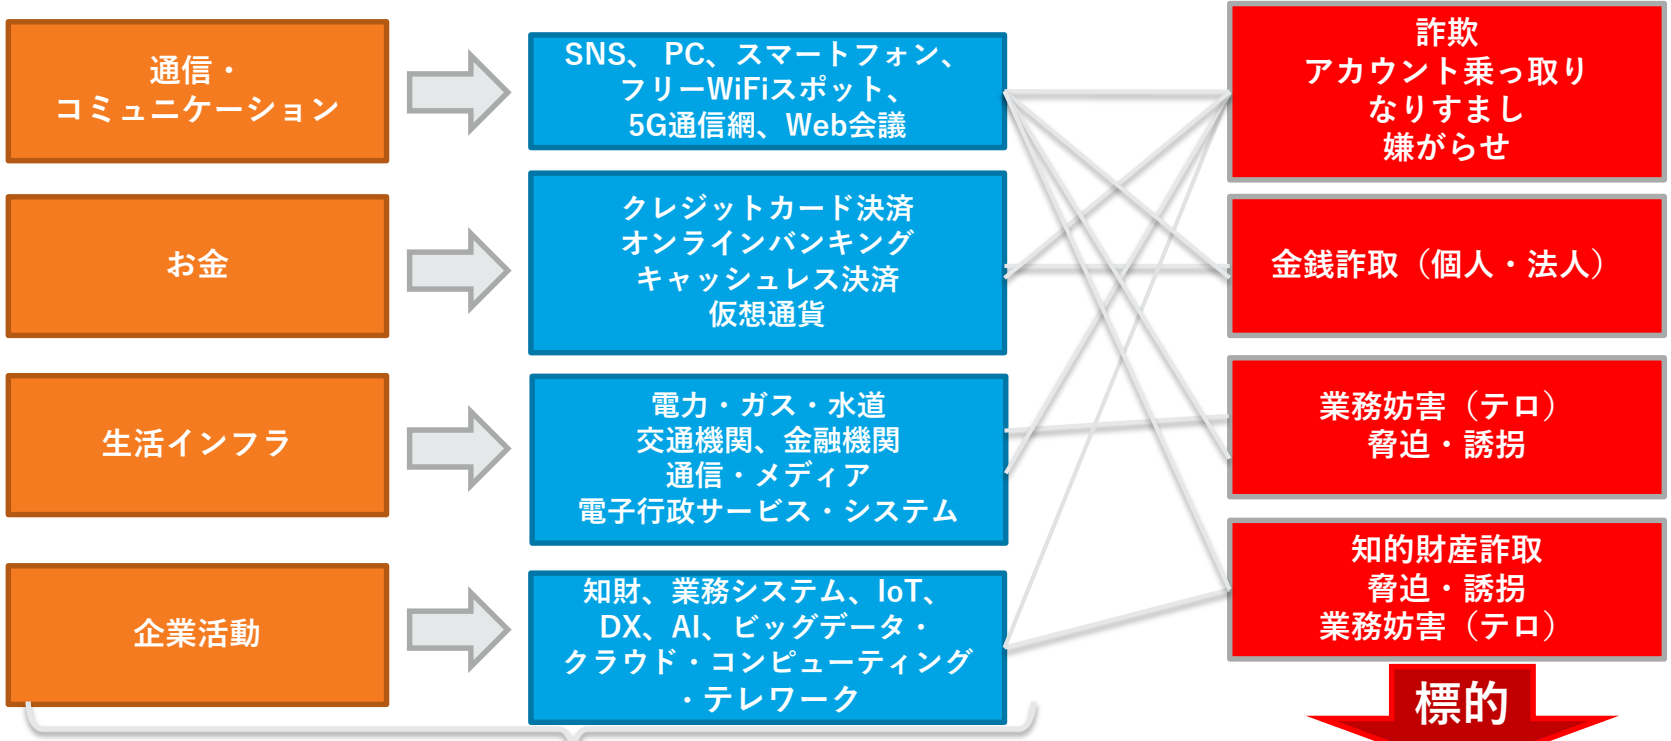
通信・
コミュニケーション

お金

生活インフラ

企業活動

SNS、PC、スマートフォン、
フリーWiFiスポット、
5G通信網、Web会議

クレジットカード決済
オンラインバンキング
キャッシュレス決済
仮想通貨

電力・ガス・水道
交通機関、金融機関
通信・メディア
電子行政サービス・システム

知財、業務システム、IoT、
DX、AI、ビッグデータ・
クラウド・コンピューティング
・テレワーク

詐欺
アカウント乗っ取り
なりすまし
嫌がらせ

金銭詐取（個人・法人）

業務妨害（テロ）
脅迫・誘拐

知的財産詐取
脅迫・誘拐
業務妨害（テロ）

標的